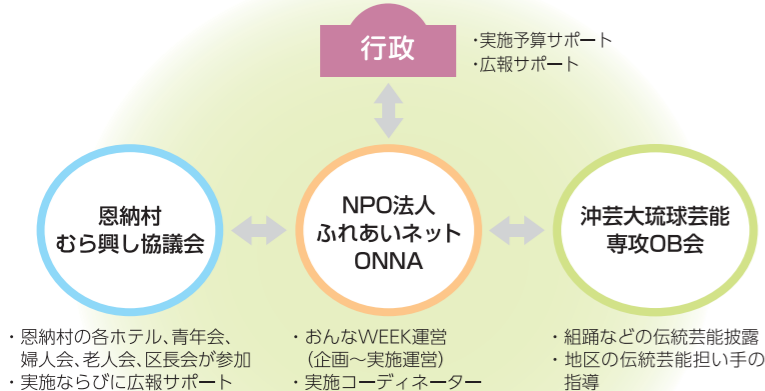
行政

・実施予算サポート
・広報サポート

恩納村
むら興し協議会

NPO法人
ふれあいネット
ONNA

沖芸大琉球芸能
専攻OB会

・恩納村の各ホテル、青年会、婦人会、老人会、区長会が参加
・実施ならびに広報サポート

・おんなWEEK運営（企画～実施運営）
・実施コーディネーター

・組踊などの伝統芸能披露
・地区の伝統芸能担い手の指導